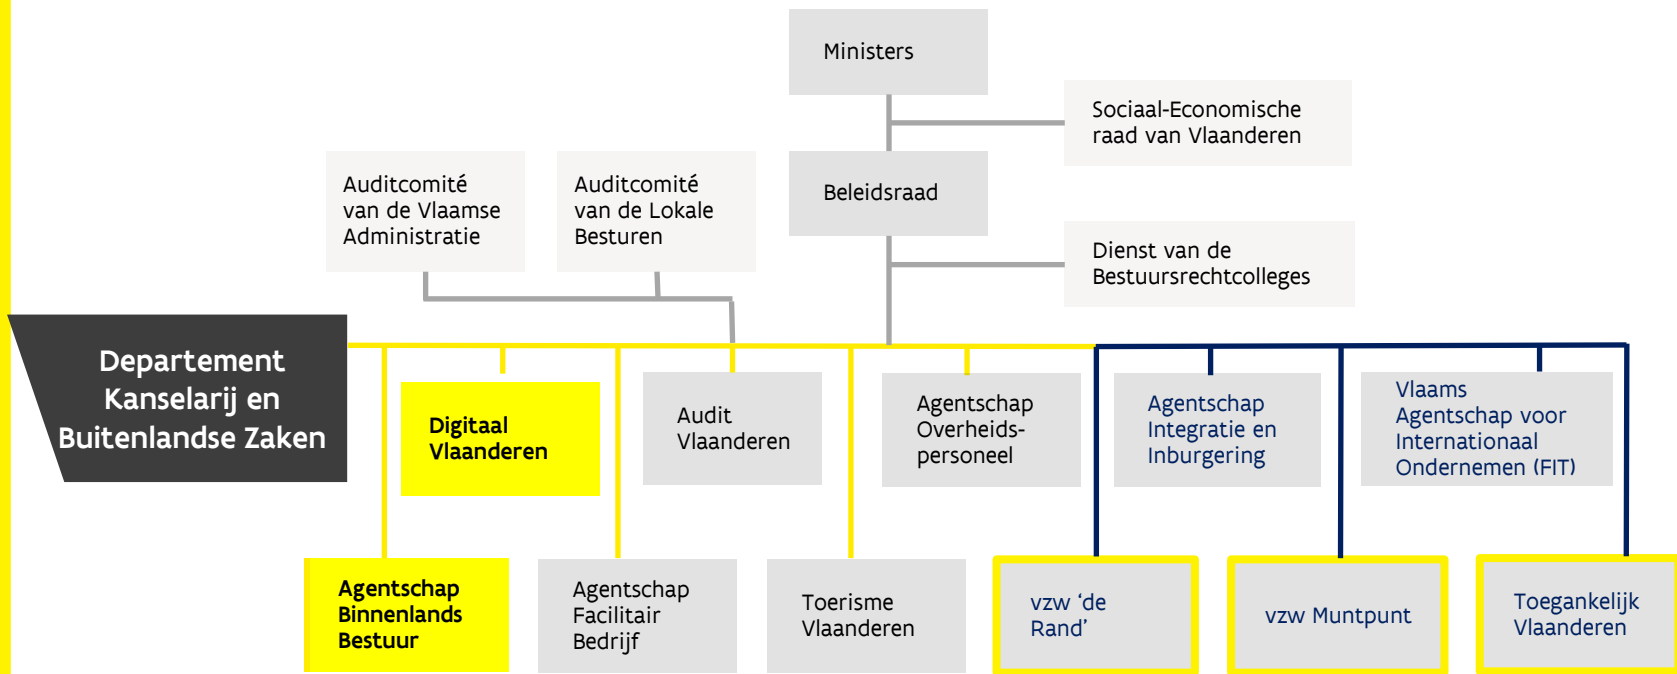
Ministers

Sociaal-Economische raad van Vlaanderen

Auditcomité van de Vlaamse Administratie

Auditcomité van de Lokale Besturen

Beleidsraad

Dienst van de Bestuursrechtcolleges

Departement Kanselarij en Buitenlandse Zaken

Digitaal Vlaanderen

Audit Vlaanderen

Agentschap Overheids-personeel

Agentschap Integratie en Inburgering

Vlaams Agentschap voor Internationaal Ondernemen (FIT)

Agentschap Binnenlands Bestuur

Agentschap Facilitair Bedrijf

Toerisme Vlaanderen

vzw ‘de Rand’

vzw Muntpunt

Toegankelijk Vlaanderen